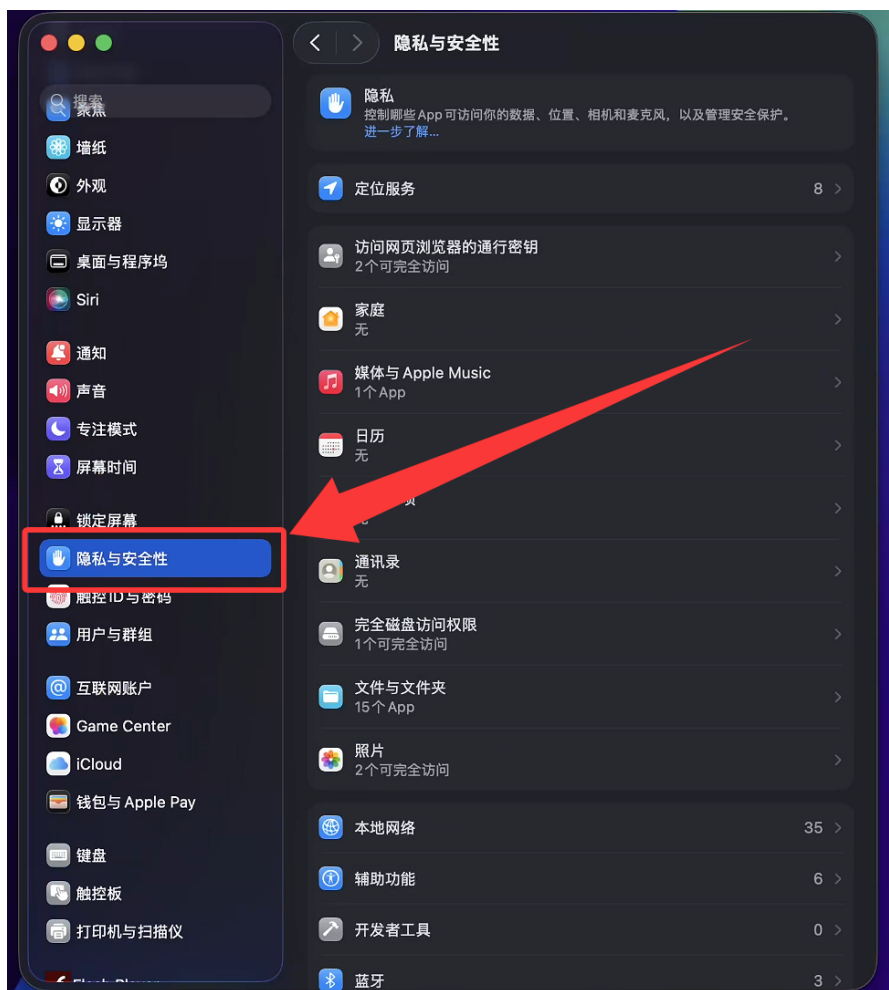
搜索
聚焦
墙纸
外观
显示器
桌面与程序坞
Siri
通知
声音
专注模式
屏幕时间
锁定屏幕
隐私与安全性
触控ID与密码
用户与群组
互联网账户
Game Center
iCloud
钱包与 Apple Pay
键盘
触控板
打印机与扫描仪
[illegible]

隐私与安全性

隐私
控制哪些 App 可访问你的数据、位置、相机和麦克风，以及管理安全保护。
进一步了解…

定位服务 8

访问网页浏览器的通行密钥
2个可完全访问
家庭
无
媒体与 Apple Music
1个 App
日历
无
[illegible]
无
通讯录
无
完全磁盘访问权限
1个可完全访问
文件与文件夹
15个 App
照片
2个可完全访问

本地网络 35
辅助功能 6
开发者工具 0
蓝牙 3